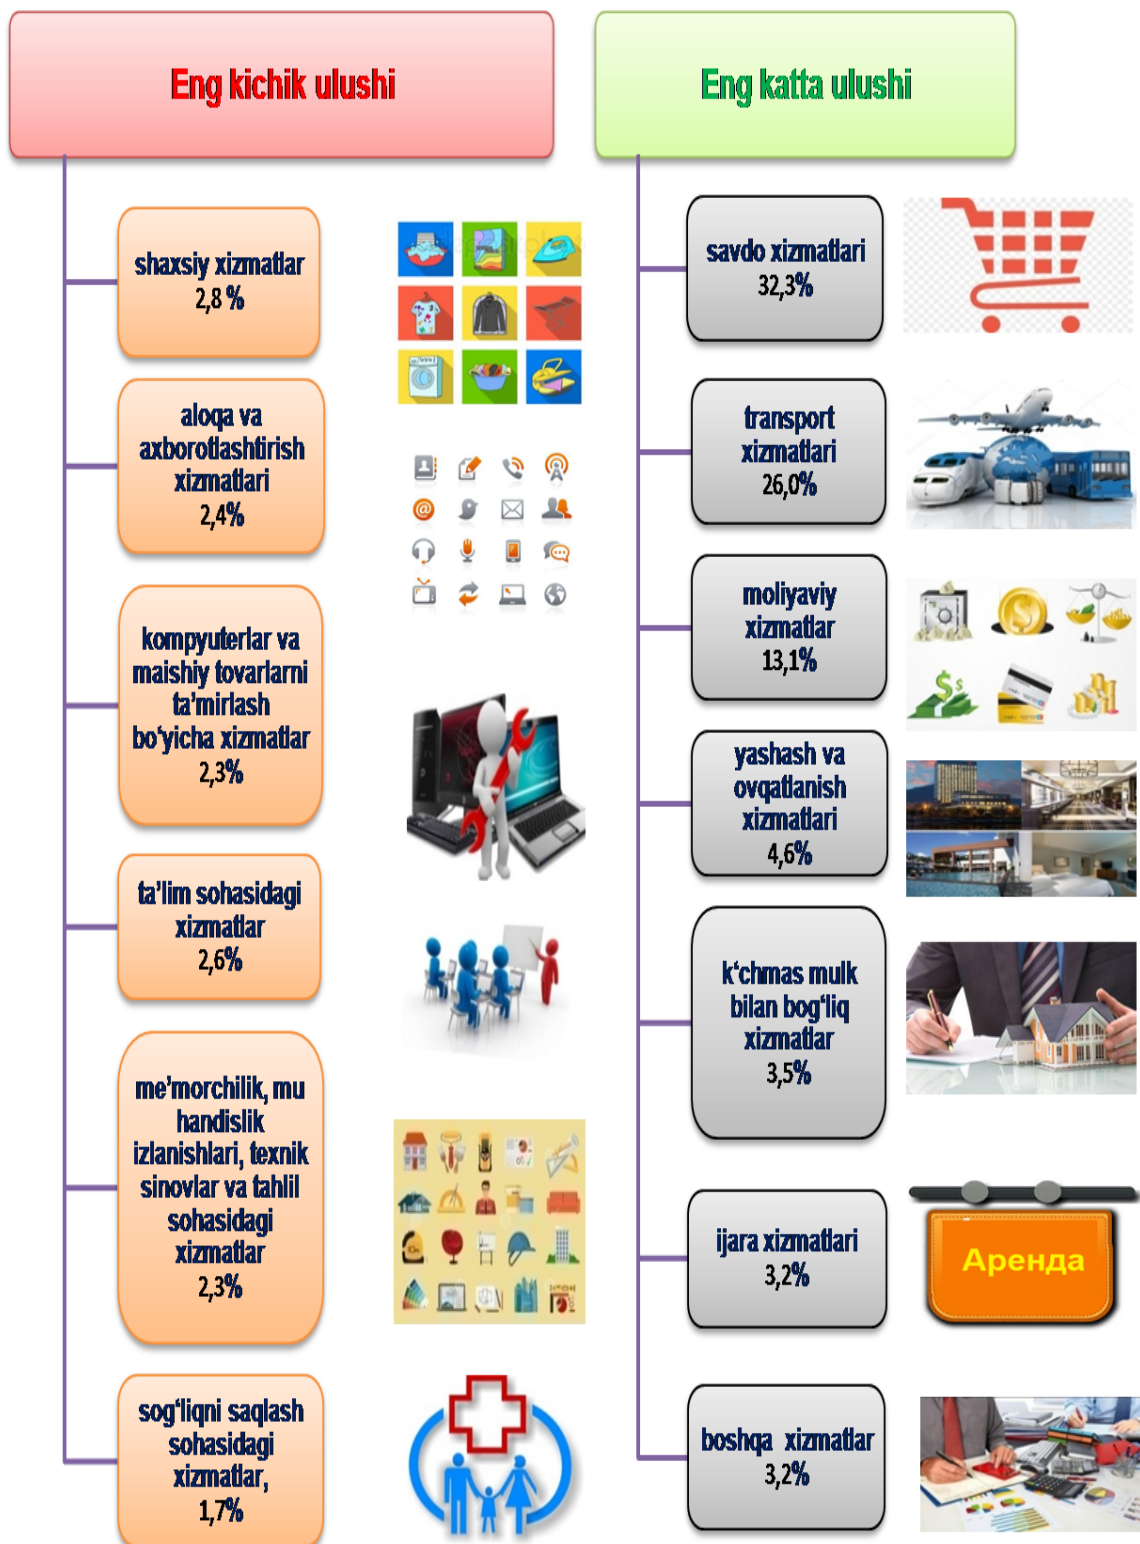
Eng kichik ulushi

shaxsiy xizmatlar
2,8 %

aloqa va axborotlashtirish xizmatlari
2,4%

kompyuterlar va maishiy tovarlarni ta'mirlash bo'yicha xizmatlar
2,3%

ta'lim sohasidagi xizmatlar
2,6%

me'morchilik, muhandislik izlanishlari, texnik sinovlar va tahlil sohasidagi xizmatlar
2,3%

sog'liqni saqlash sohasidagi xizmatlar,
1,7%

Eng katta ulushi

savdo xizmatlari
32,3%

transport xizmatlari
26,0%

moliyaviy xizmatlar
13,1%

yashash va ovqatlanish xizmatlari
4,6%

k'chmas mulk bilan bog'liq xizmatlar
3,5%

ijara xizmatlari
3,2%

Аренда

boshqa xizmatlar
3,2%